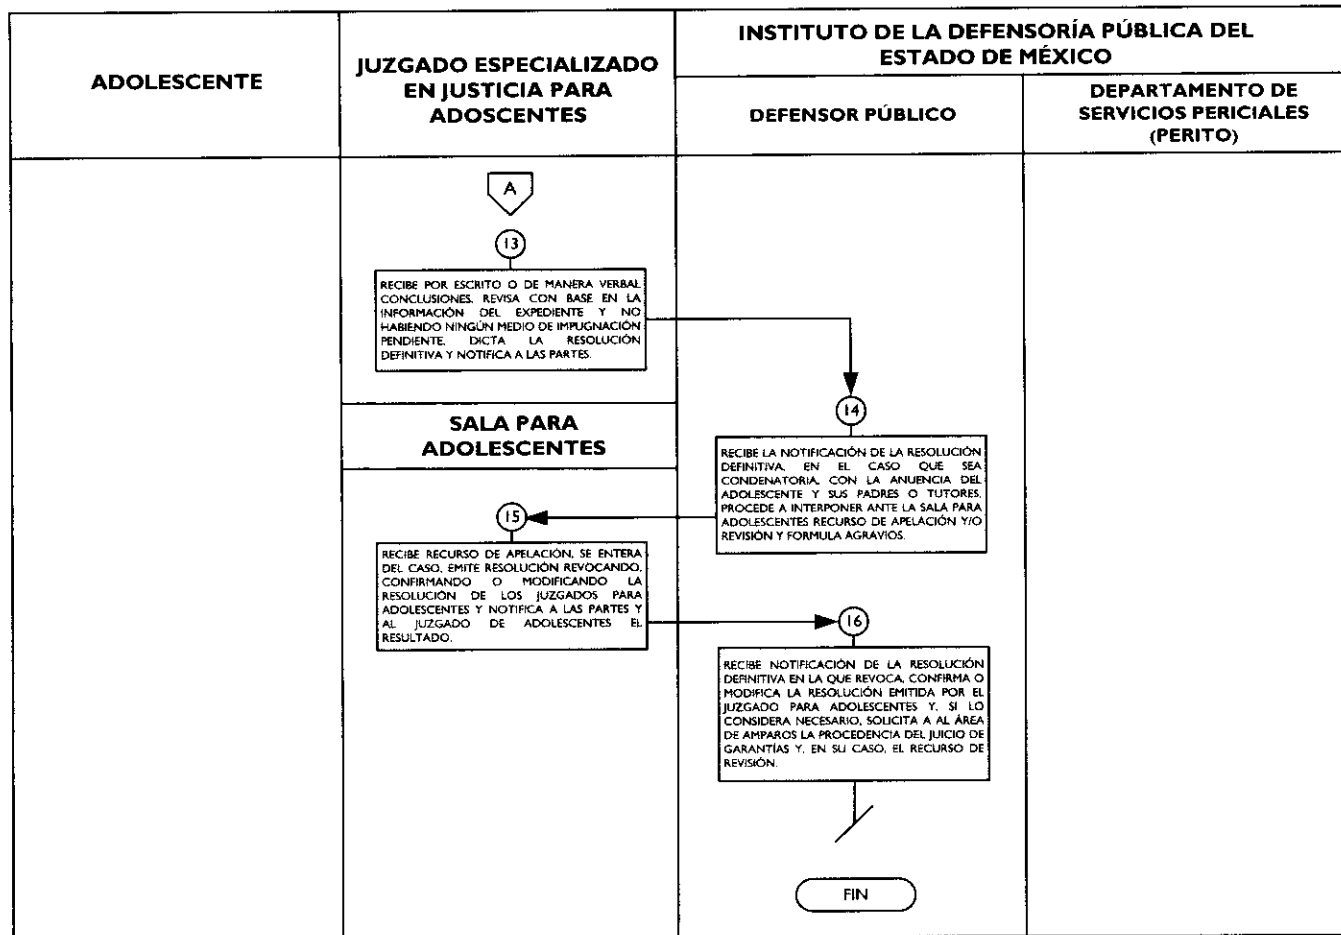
ADOLESCENTE

JUZGADO ESPECIALIZADO EN JUSTICIA PARA ADOSCENTES

INSTITUTO DE LA DEFENSORÍA PÚBLICA DEL ESTADO DE MÉXICO

DEFENSOR PÚBLICO

DEPARTAMENTO DE SERVICIOS PERICIALES (PERITO)

A

13

RECIBE POR ESCRITO O DE MANERA VERBAL CONCLUSIONES, REVISA CON BASE EN LA INFORMACIÓN DEL EXPEDIENTE Y NO HABIENDO NINGÚN MEDIO DE IMPUGNACIÓN PENDIENTE, DICTA LA RESOLUCIÓN DEFINITIVA Y NOTIFICA A LAS PARTES.

SALA PARA ADOLESCENTES

14

RECIBE LA NOTIFICACIÓN DE LA RESOLUCIÓN DEFINITIVA, EN EL CASO QUE SEA CONDENATORIA, CON LA ANUENCIA DEL ADOLESCENTE Y SUS PADRES O TUTORES, PROCEDE A INTERPONER ANTE LA SALA PARA ADOLESCENTES RECURSO DE APELACIÓN Y/O REVISIÓN Y FORMULA AGRAVIOS.

15

RECIBE RECURSO DE APELACIÓN, SE ENTERA DEL CASO, EMITE RESOLUCIÓN REVOCANDO, CONFIRMANDO O MODIFICANDO LA RESOLUCIÓN DE LOS JUZGADOS PARA ADOLESCENTES Y NOTIFICA A LAS PARTES Y AL JUZGADO DE ADOLESCENTES EL RESULTADO.

16

RECIBE NOTIFICACIÓN DE LA RESOLUCIÓN DEFINITIVA EN LA QUE REVOCA, CONFIRMA O MODIFICA LA RESOLUCIÓN EMITIDA POR EL JUZGADO PARA ADOLESCENTES Y, SI LO CONSIDERA NECESARIO, SOLICITA A AL ÁREA DE AMPAROS LA PROCEDENCIA DEL JUICIO DE GARANTÍAS Y, EN SU CASO, EL RECURSO DE REVISIÓN.

FIN